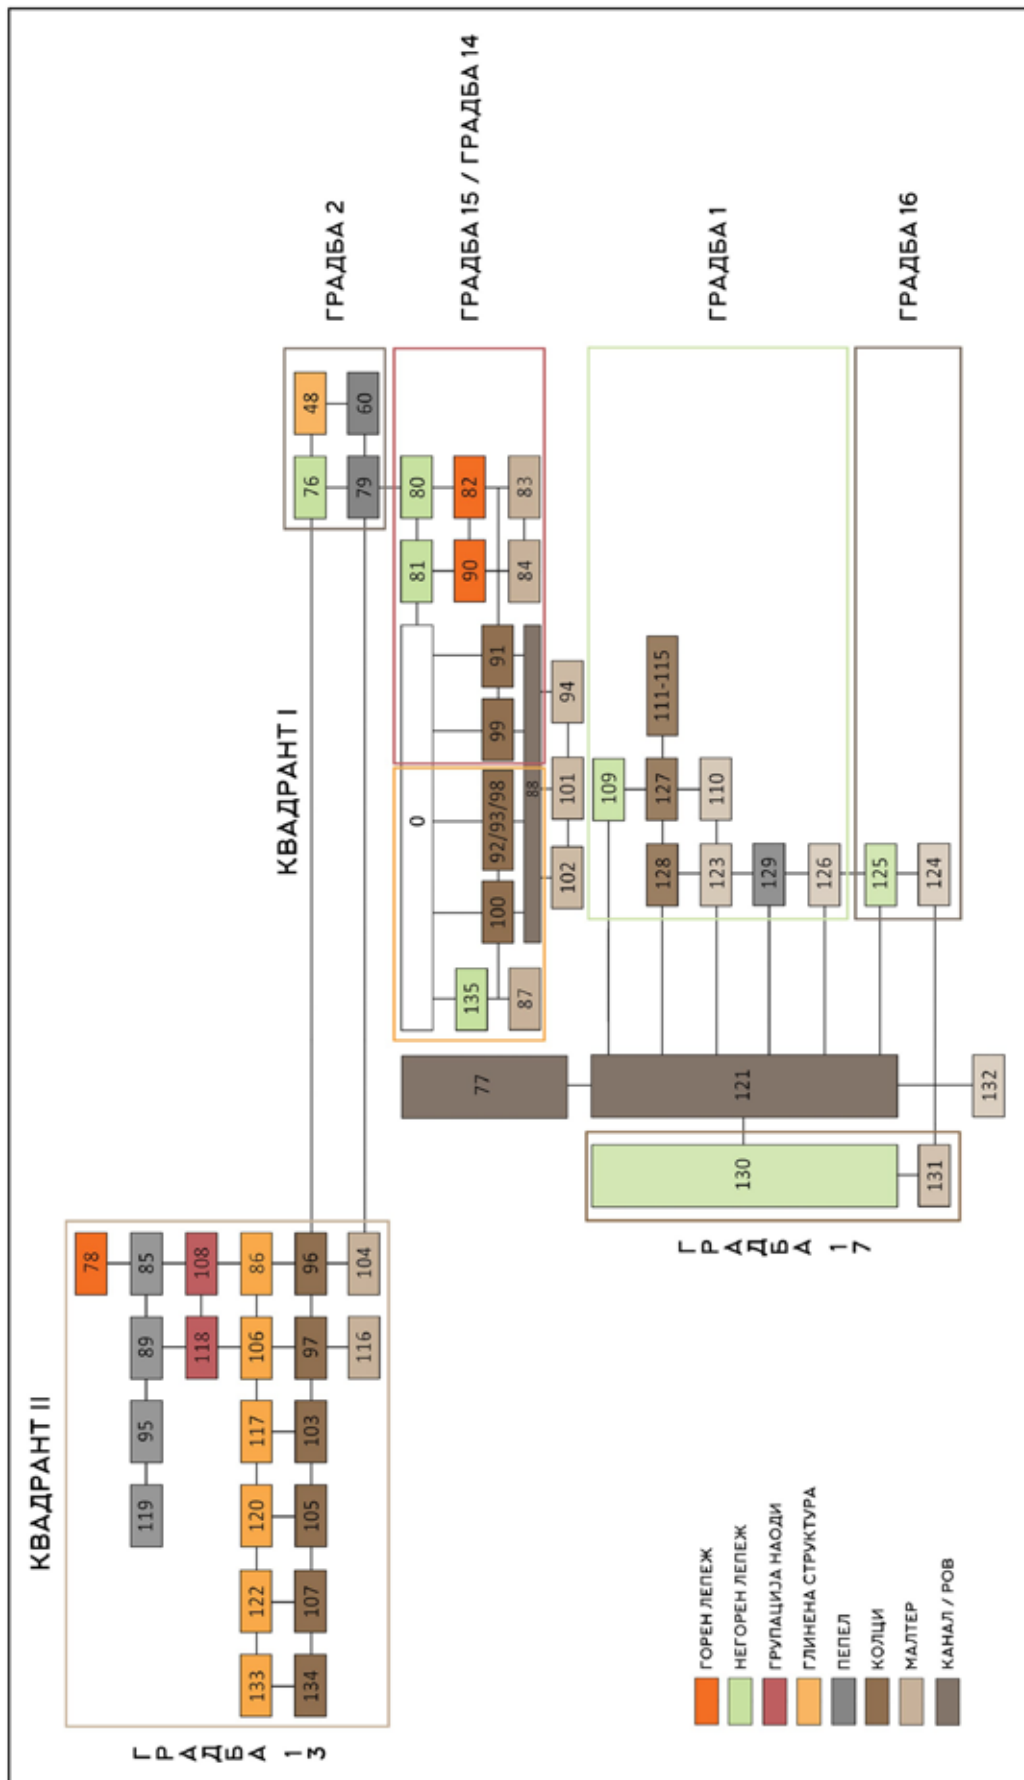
ГРАДБА 2

ГРАДБА 15 / ГРАДБА 14

ГРАДБА 1

ГРАДБА 16

КВАДРАНТ I

48 60 76 79 80 82 83 81 90 84 91 99 94 0 92/93/98 88 101 109 111-115 127 110 100 102 128 123 129 126 125 124 135 87

77 121 132 130 131

ГРАДБА 17

КВАДРАНТ II

78 85 108 86 96 104 89 118 106 97 116 95 117 103 119 120 105 122 107 133 134

ГРАДБА 13

ГОРЕН ЛЕПЕЖ
НЕГОРЕН ЛЕПЕЖ
ГРУПАЦИЈА НАОДИ
ГЛИНЕНА СТРУКТУРА
ПЕПЕЛ
КОЛЦИ
МАЛТЕР
КАНАЛ / РОВ